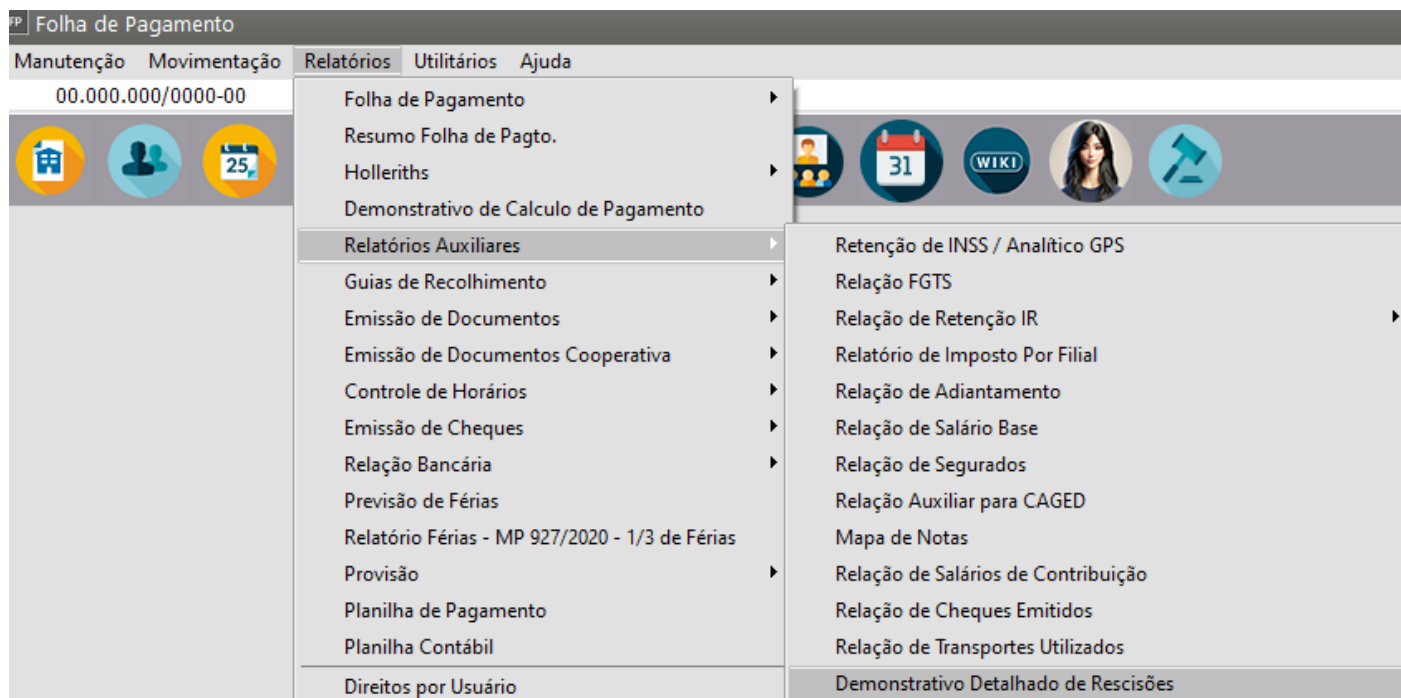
FP Folha de Pagamento

Manutenção Movimentação Relatórios Utilitários Ajuda

00.000.000/0000-00

25

31

WIKI

Folha de Pagamento
Resumo Folha de Pagto.
Holleriths
Demonstrativo de Calculo de Pagamento
Relatórios Auxiliares
Guias de Recolhimento
Emissão de Documentos
Emissão de Documentos Cooperativa
Controle de Horários
Emissão de Cheques
Relação Bancária
Previsão de Férias
Relatório Férias - MP 927/2020 - 1/3 de Férias
Provisão
Planilha de Pagamento
Planilha Contábil
Direitos por Usuário

Retenção de INSS / Analítico GPS
Relação FGTS
Relação de Retenção IR
Relatório de Imposto Por Filial
Relação de Adiantamento
Relação de Salário Base
Relação de Segurados
Relação Auxiliar para CAGED
Mapa de Notas
Relação de Salários de Contribuição
Relação de Cheques Emitidos
Relação de Transportes Utilizados
Demonstrativo Detalhado de Rescisões